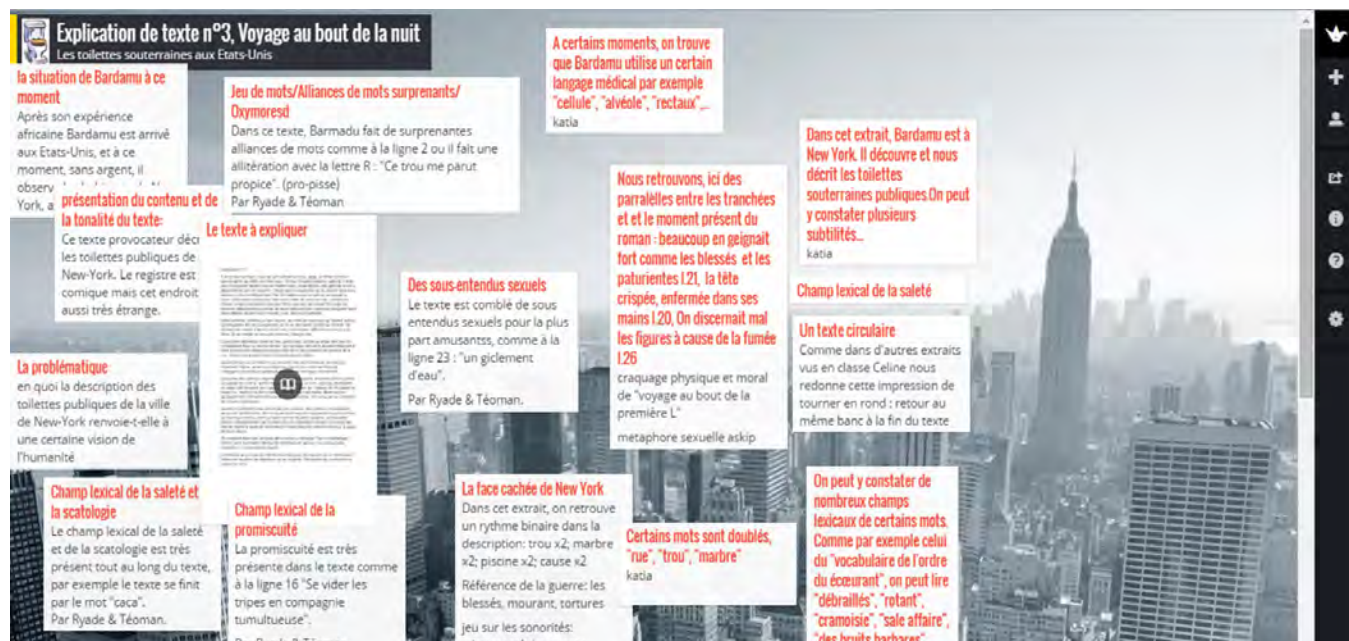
Explication de texte n°3, Voyage au bout de la nuit
Les toilettes souterraines aux Etats-Unis

la situation de Bardamu à ce moment
Après son expérience africaine Bardamu est arrivé aux Etats-Unis, et à ce moment, sans argent, il observ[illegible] York, a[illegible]

Jeu de mots/Alliances de mots surprenants/ Oxymoresd
Dans ce texte, Barmadu fait de surprenantes alliances de mots comme à la ligne 2 ou il fait une allitération avec la lettre R : "Ce trou me parut propice". (pro-pisse)
Par Ryade & Téoman

A certains moments, on trouve que Bardamu utilise un certain langage médical par exemple "cellule", "alvéole", "rectaux",...
katia

Dans cet extrait, Bardamu est à New York. Il découvre et nous décrit les toilettes souterraines publiques.On peut y constater plusieurs subtilités...
katia

présentation du contenu et de la tonalité du texte:
Ce texte provocateur déc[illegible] les toilettes publiques de New-York. Le registre est comique mais cet endroit aussi très étrange.

Le texte à expliquer

Nous retrouvons, ici des parralèlles entre les tranchées et et le moment présent du roman : beaucoup en geignait fort comme les blessés et les paturientes l.21, la tête crispée, enfermée dans ses mains l.20, On discernait mal les figures à cause de la fumée l.26
craquage physique et moral de "voyage au bout de la première L"
metaphore sexuelle askip

Champ lexical de la saleté

Des sous-entendus sexuels
Le texte est comblé de sous entendus sexuels pour la plus part amusantss, comme à la ligne 23 : "un giclement d'eau".
Par Ryade & Téoman.

Un texte circulaire
Comme dans d'autres extraits vus en classe Celine nous redonne cette impression de tourner en rond : retour au même banc à la fin du texte

La problématique
en quoi la description des toilettes publiques de la ville de New-York renvoie-t-elle à une certaine vision de l'humanité

Champ lexical de la saleté et de la scatologie
Le champ lexical de la saleté et de la scatologie est très présent tout au long du texte, par exemple le texte se finit par le mot "caca".
Par Ryade & Téoman.

Champ lexical de la promiscuité
La promiscuité est très présente dans le texte comme à la ligne 16 "Se vider les tripes en compagnie tumultueuse".
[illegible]

La face cachée de New York
Dans cet extrait, on retrouve un rythme binaire dans la description: trou x2; marbre x2; piscine x2; cause x2
Référence de la guerre: les blessés, mourant, tortures
jeu sur les sonorités: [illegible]

Certains mots sont doublés, "rue", "trou", "marbre"
katia

On peut y constater de nombreux champs lexicaux de certains mots. Comme par exemple celui du "vocabulaire de l'ordre du écœurant", on peut lire "débraillés", "rotant", "cramoisie", "sale affaire", "des bruits barbares" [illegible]